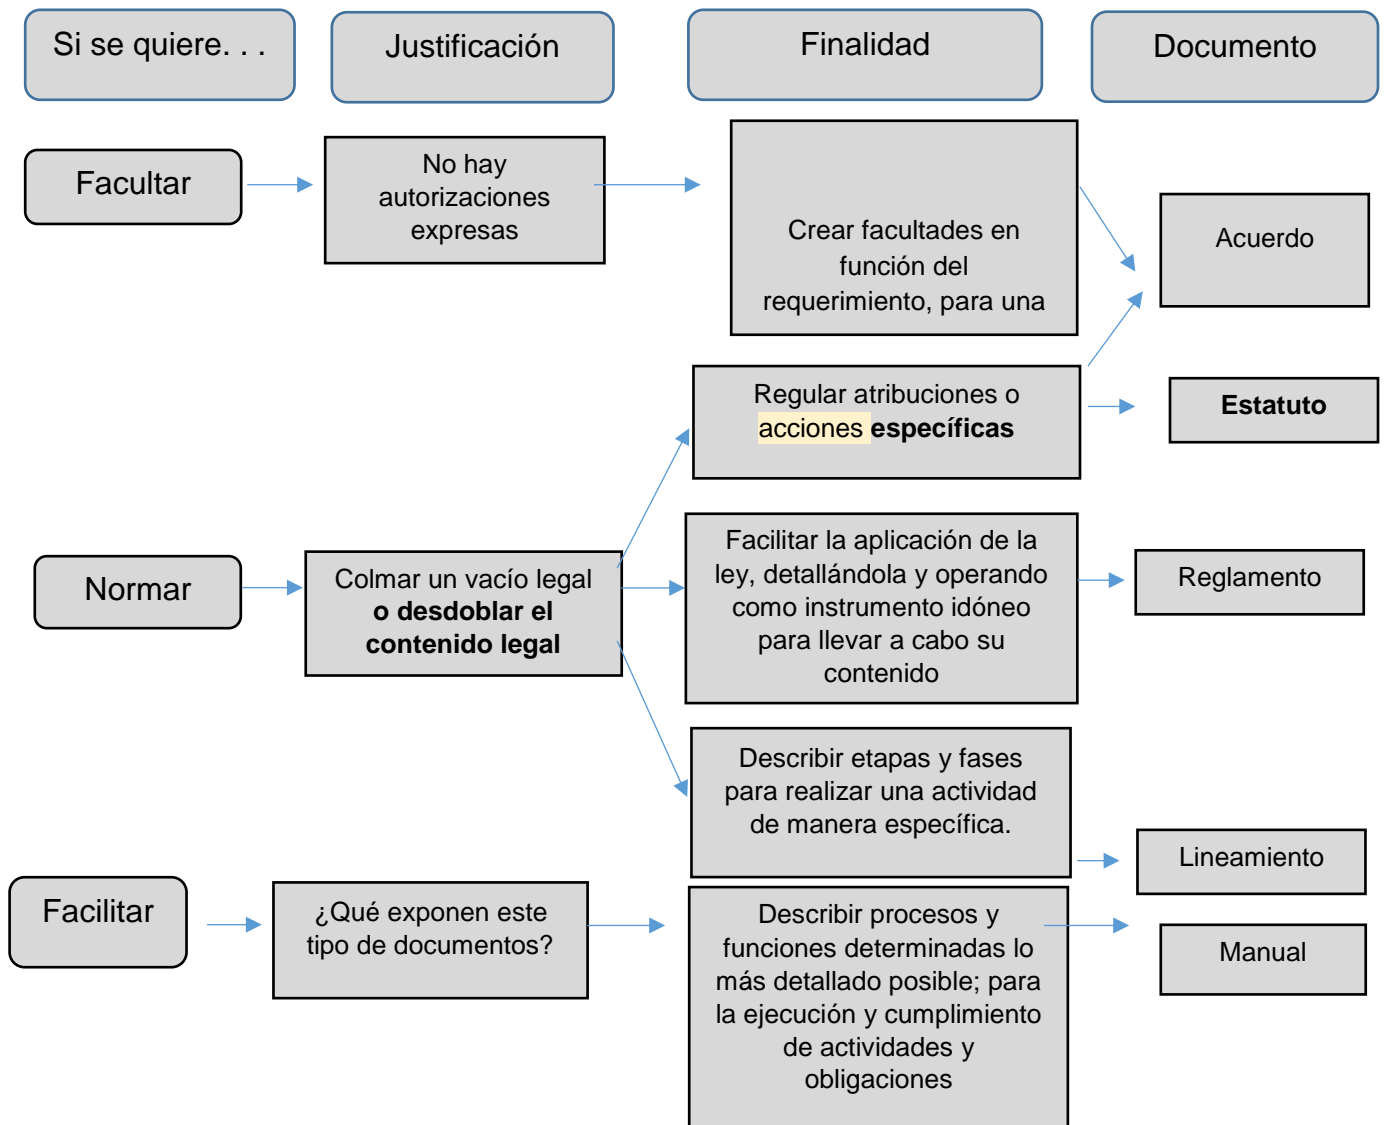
Si se quiere. . .

Justificación

Finalidad

Documento

Facultar

No hay autorizaciones expresas

Crear facultades en función del requerimiento, para una

Acuerdo

Regular atribuciones o acciones **específicas**

Estatuto

Normar

Colmar un vacío legal **o desdoblar el contenido legal**

Facilitar la aplicación de la ley, detallándola y operando como instrumento idóneo para llevar a cabo su contenido

Reglamento

Describir etapas y fases para realizar una actividad de manera específica.

Lineamiento

Facilitar

¿Qué exponen este tipo de documentos?

Describir procesos y funciones determinadas lo más detallado posible; para la ejecución y cumplimiento de actividades y obligaciones

Manual